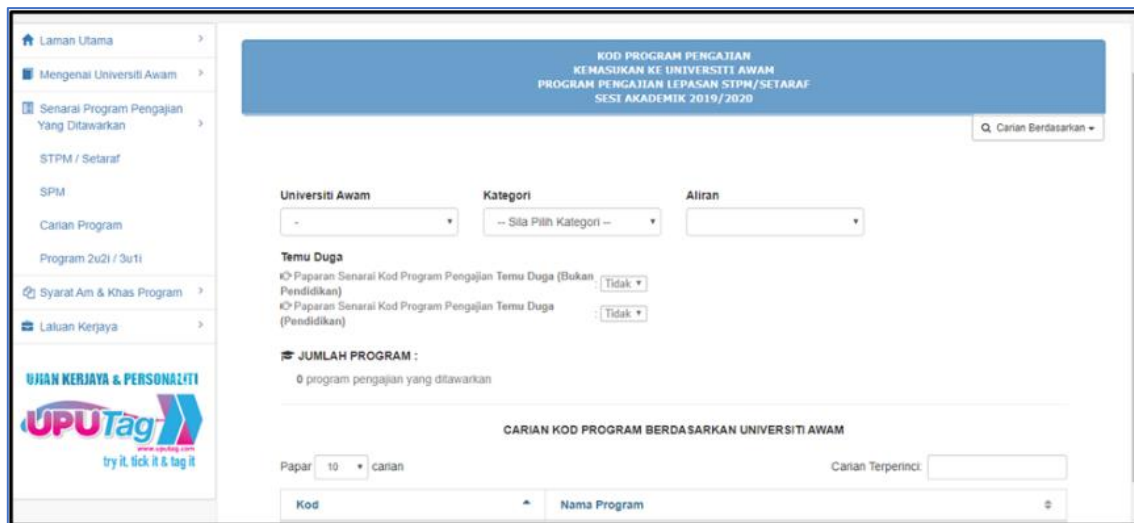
Laman Utama
Mengenai Universiti Awam
Senarai Program Pengajian Yang Ditawarkan
STPM / Setaraf
SPM
Carian Program
Program 2u2i / 3u1i
Syarat Am & Khas Program
Laluan Kerjaya

UJIAN KERJAYA & PERSONALITI
UPUTag
www.uputag.com
try it, tick it & tag it

KOD PROGRAM PENGAJIAN
KEMASUKAN KE UNIVERSITI AWAM
PROGRAM PENGAJIAN LEPASAN STPM/SETARAF
SESI AKADEMIK 2019/2020

Carian Berdasarkan

Universiti Awam
-
Kategori
-- Sila Pilih Kategori --
Aliran

Temu Duga
Paparan Senarai Kod Program Pengajian Temu Duga (Bukan Pendidikan) : Tidak
Paparan Senarai Kod Program Pengajian Temu Duga (Pendidikan) : Tidak

JUMLAH PROGRAM :
0 program pengajian yang ditawarkan

CARIAN KOD PROGRAM BERDASARKAN UNIVERSITI AWAM

Papar 10 carian
Carian Terperinci:

| Kod | Nama Program |
|---|---|